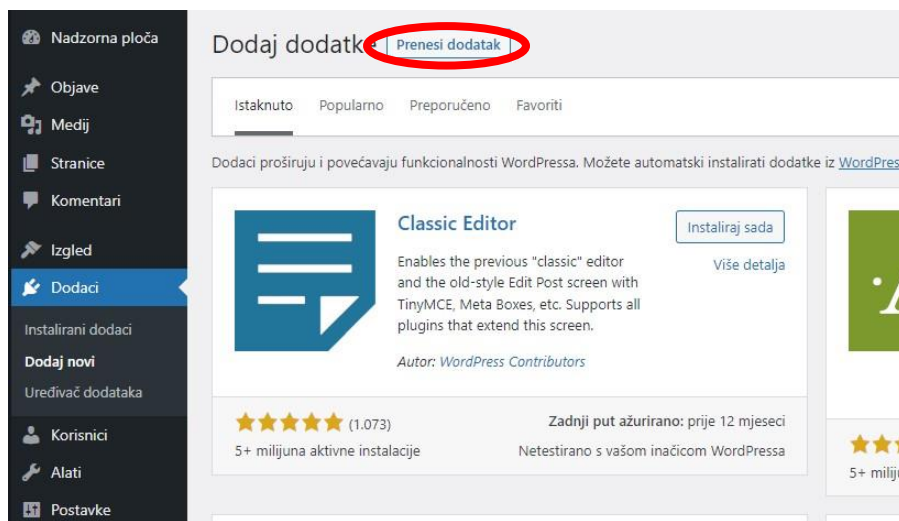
Nadzorna ploča
Objave
Medij
Stranice
Komentari
Izgled
Dodaci
Instalirani dodaci
Dodaj novi
Uređivač dodataka
Korisnici
Alati
Postavke

Dodaj dodatke Prenesi dodatak

Istaknuto Popularno Preporučeno Favoriti

Dodaci proširuju i povećavaju funkcionalnosti WordPressa. Možete automatski instalirati dodatke iz WordPres

Classic Editor
Enables the previous "classic" editor and the old-style Edit Post screen with TinyMCE, Meta Boxes, etc. Supports all plugins that extend this screen.
Autor: WordPress Contributors
Instaliraj sada
Više detalja

(1.073)
5+ milijuna aktivne instalacije
Zadnji put ažurirano: prije 12 mjeseci
Netestirano s vašom inačicom WordPressa

5+ miliju